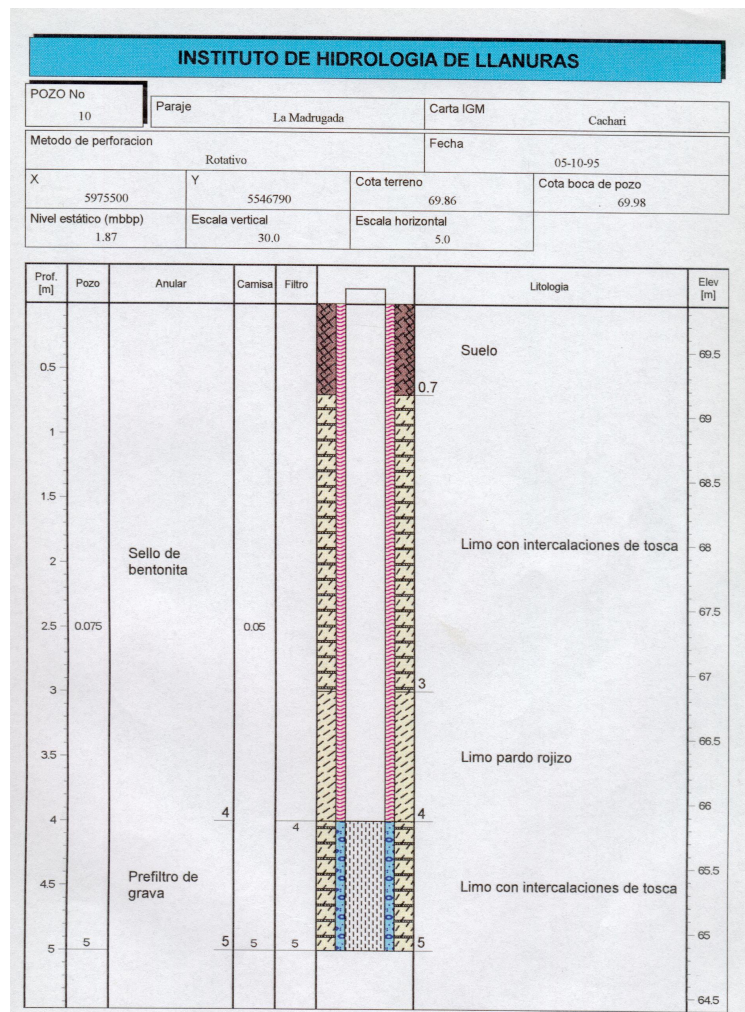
INSTITUTO DE HIDROLOGIA DE LLANURAS

| POZO No 10 | Paraje La Madrugada | Carta IGM Cachari | |
|---|---|---|---|
| Metodo de perforacion Rotativo | | Fecha 05-10-95 | |
| X 5975500 | Y 5546790 | Cota terreno 69.86 | Cota boca de pozo 69.98 |
| Nivel estático (mbbp) 1.87 | Escala vertical 30.0 | Escala horizontal 5.0 | |

| Prof. [m] | Pozo | Anular | Camisa | Filtro | | Litologia | Elev [m] |
|---|---|---|---|---|---|---|---|
| 0.5 | | | | | | Suelo | 69.5 |
| | | | | | 0.7 | | |
| 1 | | | | | | | 69 |
| 1.5 | | | | | | | 68.5 |
| 2 | | Sello de bentonita | | | | Limo con intercalaciones de tosca | 68 |
| 2.5 | 0.075 | | 0.05 | | | | 67.5 |
| 3 | | | | | 3 | | 67 |
| 3.5 | | | | | | Limo pardo rojizo | 66.5 |
| 4 | | 4 | | 4 | 4 | | 66 |
| 4.5 | | Prefiltro de grava | | | | Limo con intercalaciones de tosca | 65.5 |
| 5 | 5 | 5 | 5 | 5 | 5 | | 65 |
| | | | | | | | 64.5 |